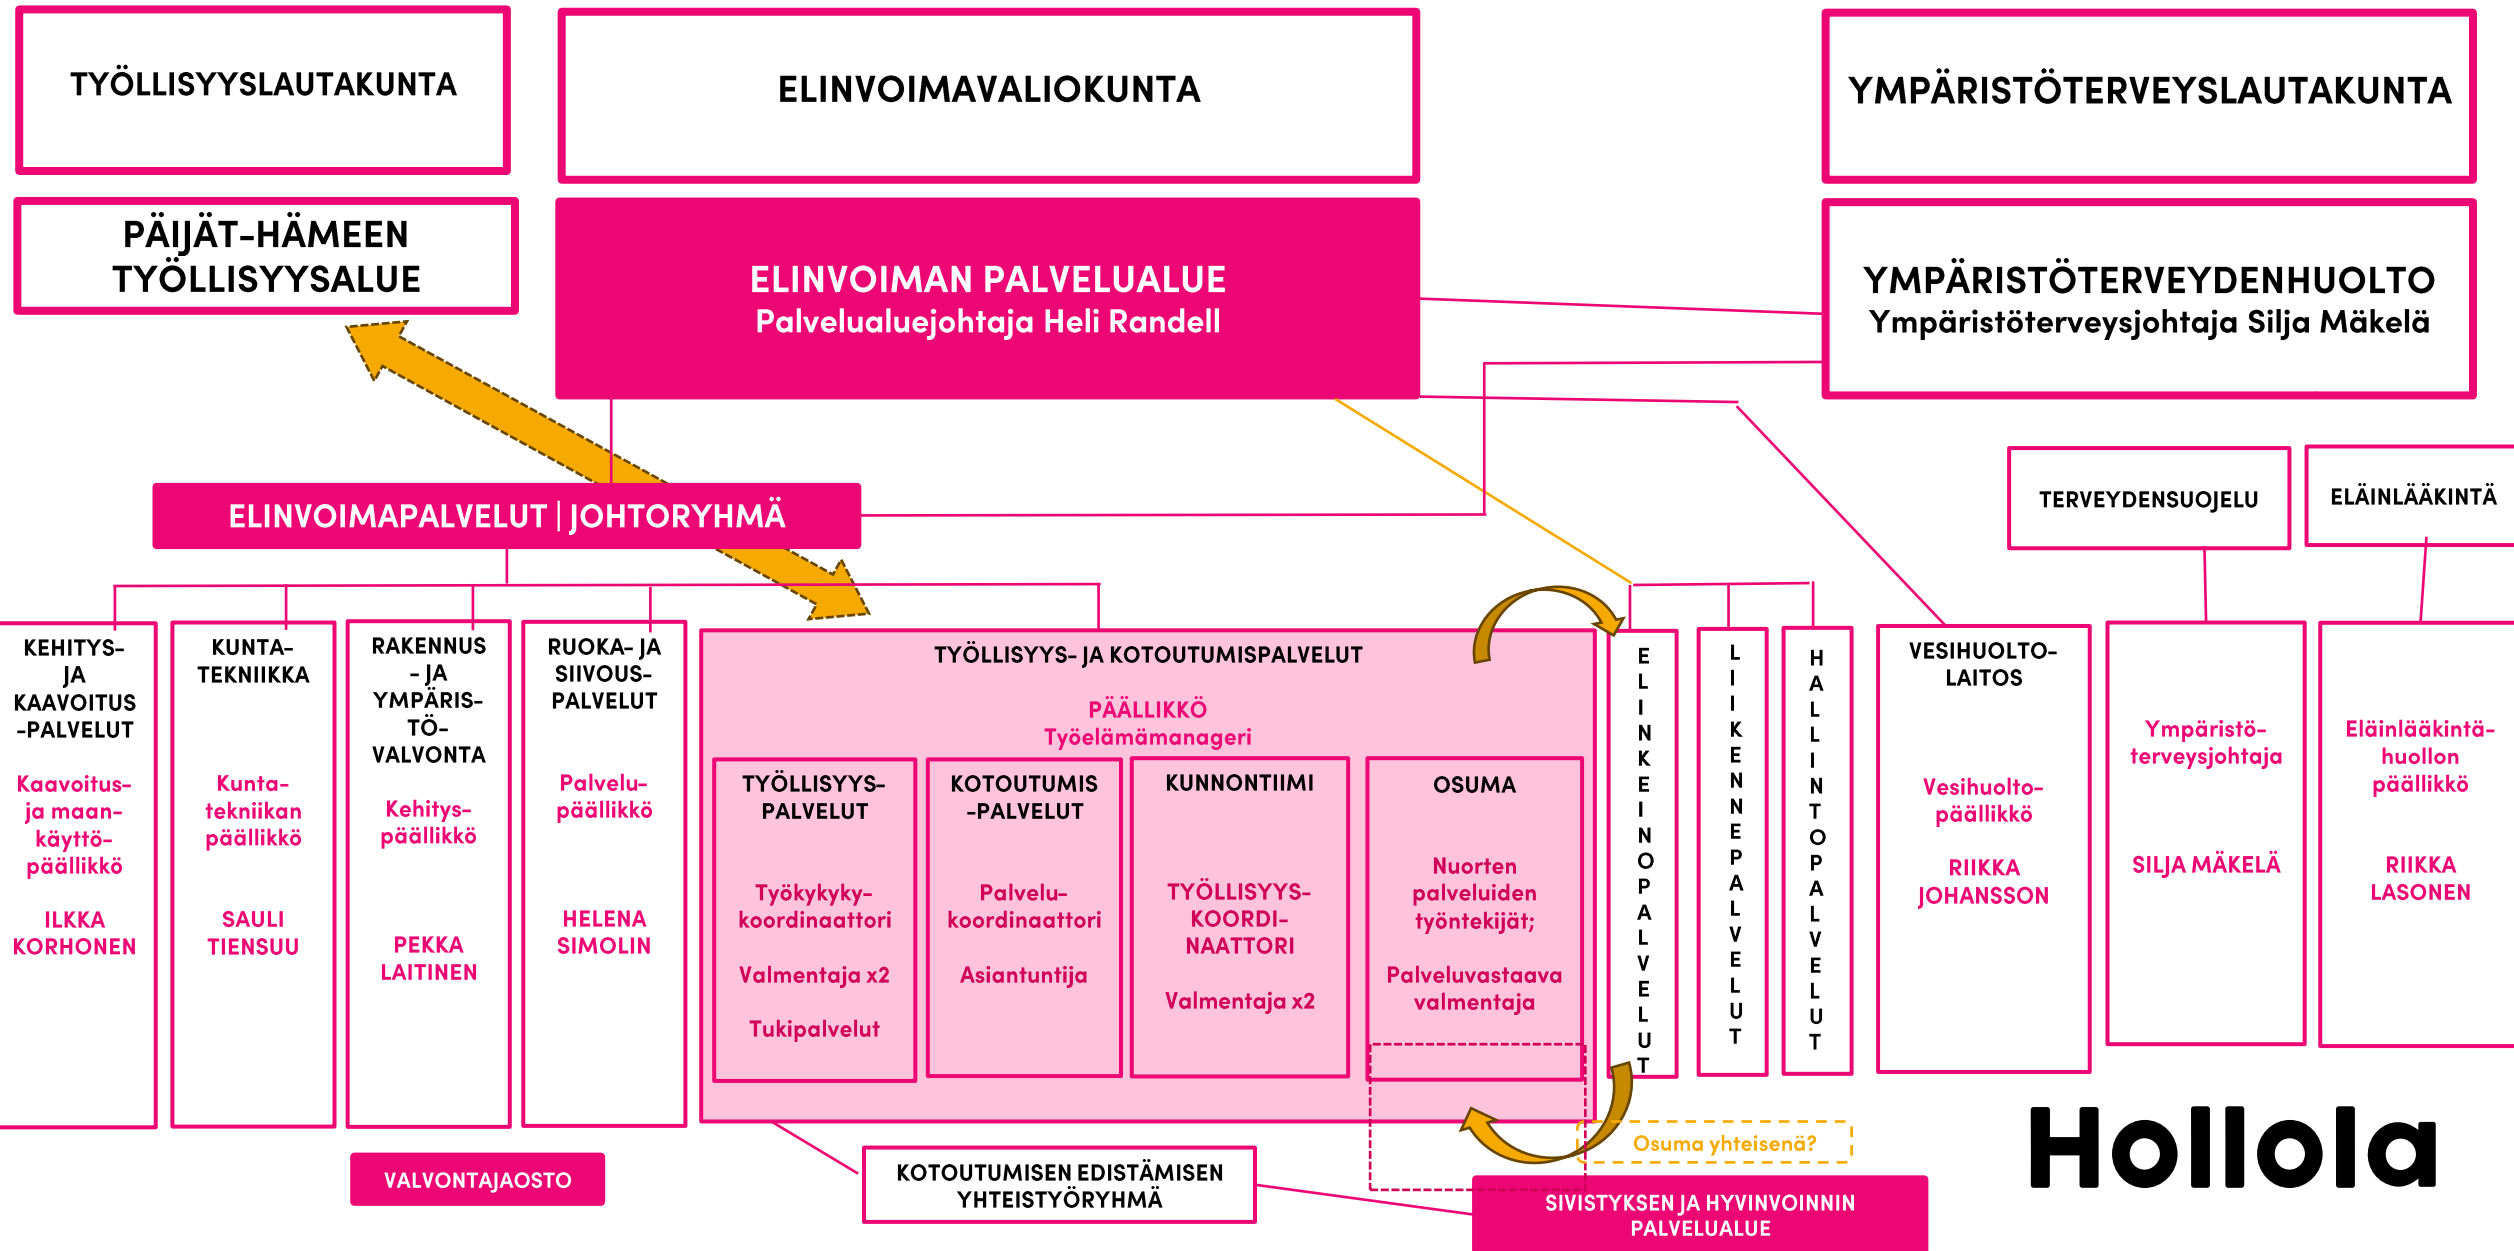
TYÖLLISYYSLAUTAKUNTA

ELINVOIMAVALIOKUNTA

YMPÄRISTÖTERVEYSLAUTAKUNTA

PÄIJÄT-HÄMEEN TYÖLLISYYSALUE

ELINVOIMAN PALVELUALUE
Palvelualuejohtaja Heli Randell

YMPÄRISTÖTERVEYDENHUOLTO
Ympäristöterveysjohtaja Silja Mäkelä

ELINVOIMAPALVELUT | JOHTORYHMÄ

TERVEYDENSUOJELU

ELÄINLÄÄKINTÄ

KEHITYS- JA KAAVOITUS -PALVELUT
Kaavoitus- ja maankäyttöpäällikkö
ILKKA KORHONEN

KUNTATEKNIIKKA
Kuntatekniikan päällikkö
SAULI TIENSUU

RAKENNUS- JA YMPÄRISTÖVALVONTA
Kehityspäällikkö
PEKKA LAITINEN

RUOKA- JA SIIVOUSPALVELUT
Palvelupäällikkö
HELENA SIMOLIN

TYÖLLISYYS- JA KOTOUTUMISPALVELUT
PÄÄLLIKKÖ
Työelämämanageri

TYÖLLISYYSPALVELUT
Työkykykoordinaattori
Valmentaja x2
Tukipalvelut

KOTOUTUMIS -PALVELUT
Palvelukoordinaattori
Asiantuntija

KUNNONTIIMI
TYÖLLISYYSKOORDINAATTORI
Valmentaja x2

OSUMA
Nuorten palveluiden työntekijät;
Palveluvastaava valmentaja

ELINKEINOPALVELUT

LIIKENNEPALVELUT

HALLINTOPALVELUT

VESIHUOLTOLAITOS
Vesihuoltopäällikkö
RIIKKA JOHANSSON

Ympäristöterveysjohtaja
SILJA MÄKELÄ

Eläinlääkintähuollon päällikkö
RIIKKA LASONEN

Osuma yhteisenä?

Hollola

VALVONTAJAOSTO

KOTOUTUMISEN EDISTÄMISEN YHTEISTYÖRYHMÄ

SIVISTYKSEN JA HYVINVOINNIN PALVELUALUE